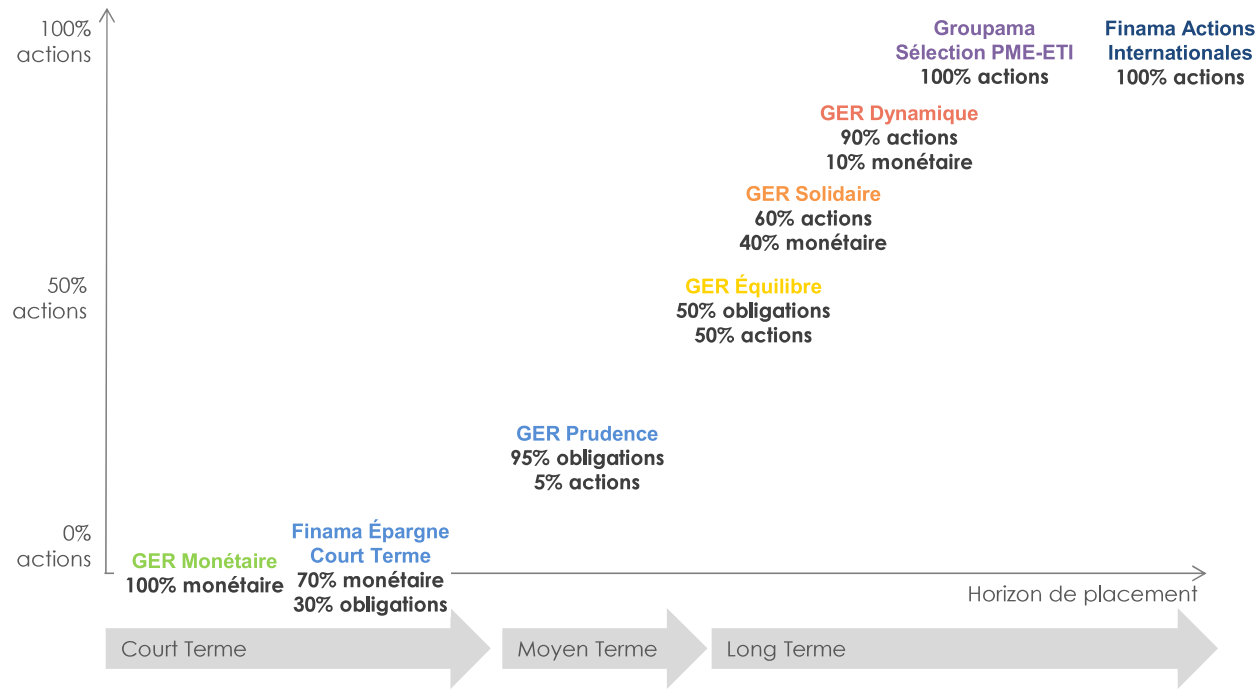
100% actions

50% actions

0% actions

Groupama Sélection PME-ETI
100% actions

Finama Actions Internationales
100% actions

GER Dynamique
90% actions
10% monétaire

GER Solidaire
60% actions
40% monétaire

GER Équilibre
50% obligations
50% actions

GER Prudence
95% obligations
5% actions

GER Monétaire
100% monétaire

Finama Épargne Court Terme
70% monétaire
30% obligations

Horizon de placement

Court Terme

Moyen Terme

Long Terme